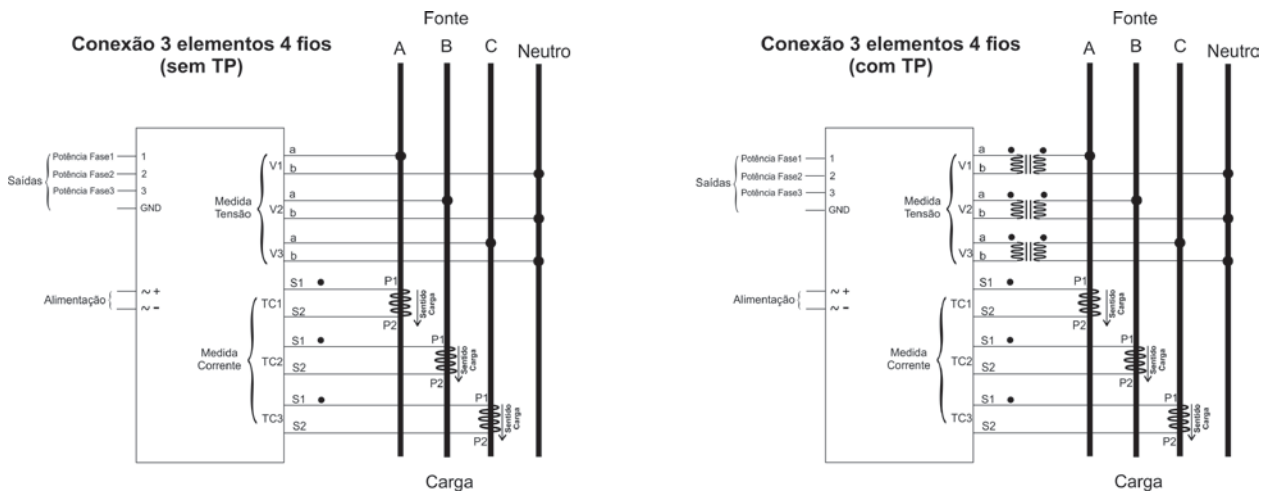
Conexão 3 elementos 4 fios
(sem TP)

Fonte
A B C Neutro

Saídas
Potência Fase1 1
Potência Fase2 2
Potência Fase3 3
GND

Medida Tensão
V1 a b
V2 a b
V3 a b

Alimentação
~ +
~ −

Medida Corrente
TC1 S1 S2
TC2 S1 S2
TC3 S1 S2

P1 P2 Sentido Carga
P1 P2 Sentido Carga
P1 P2 Sentido Carga

Carga

Conexão 3 elementos 4 fios
(com TP)

Fonte
A B C Neutro

Saídas
Potência Fase1 1
Potência Fase2 2
Potência Fase3 3
GND

Medida Tensão
V1 a b
V2 a b
V3 a b

Alimentação
~ +
~ −

Medida Corrente
TC1 S1 S2
TC2 S1 S2
TC3 S1 S2

P1 P2 Sentido Carga
P1 P2 Sentido Carga
P1 P2 Sentido Carga

Carga